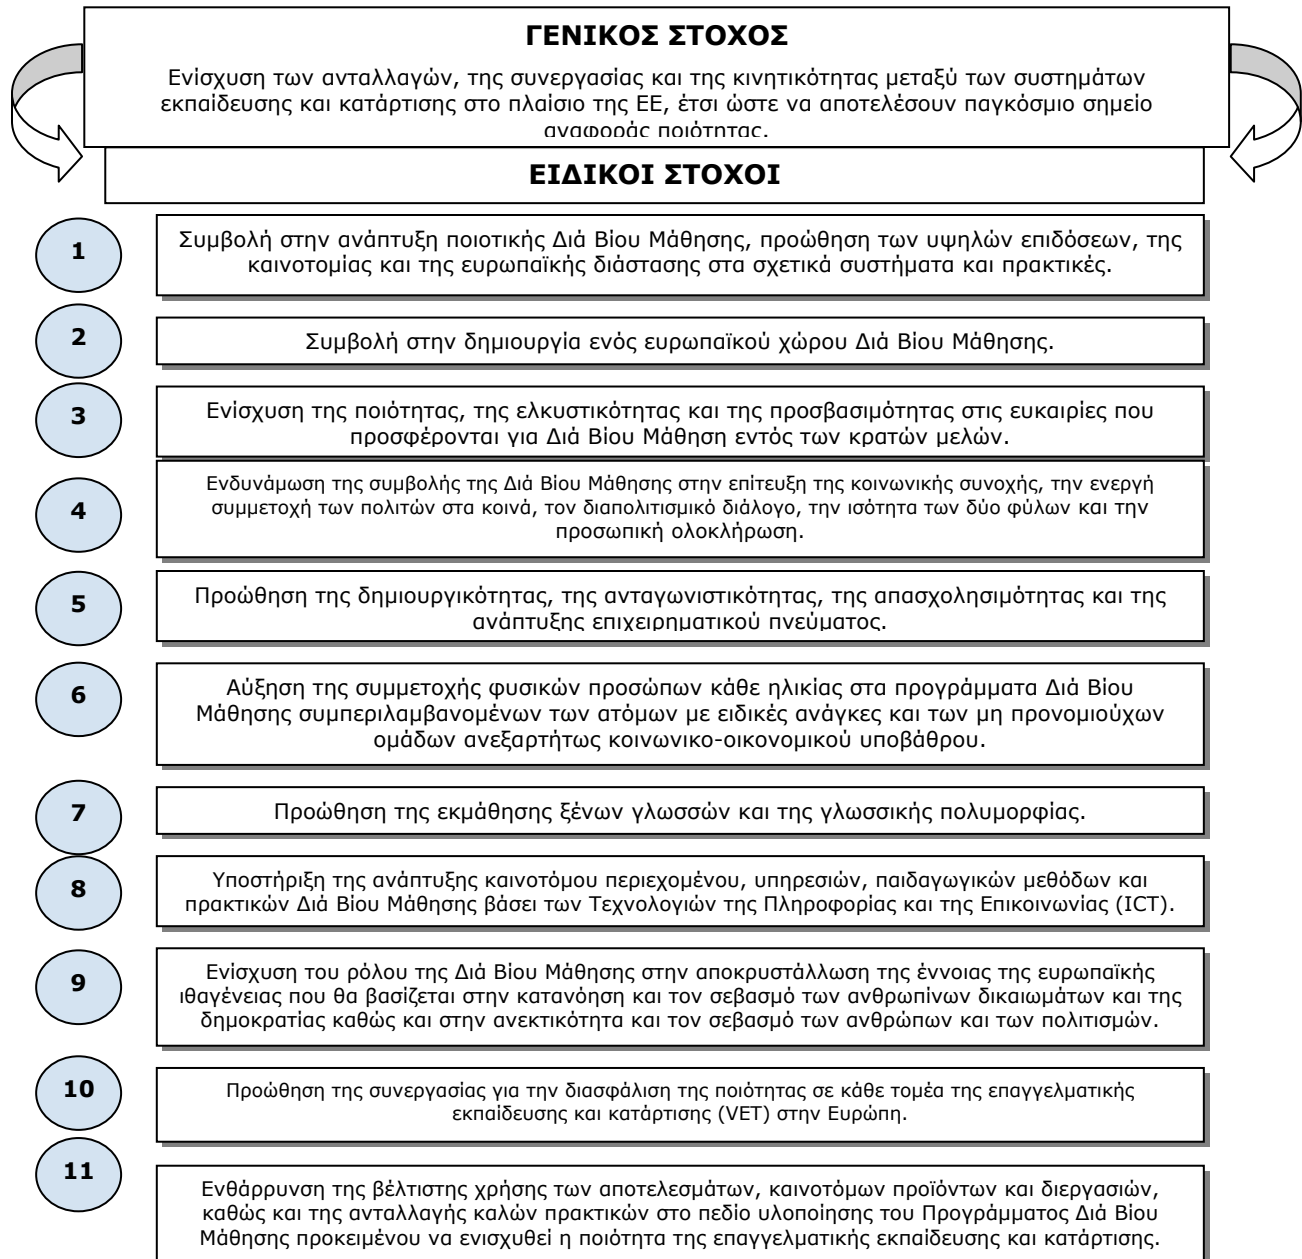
ΓΕΝΙΚΟΣ ΣΤΟΧΟΣ

Ενίσχυση των ανταλλαγών, της συνεργασίας και της κινητικότητας μεταξύ των συστημάτων εκπαίδευσης και κατάρτισης στο πλαίσιο της ΕΕ, έτσι ώστε να αποτελέσουν παγκόσμιο σημείο αναφοράς ποιότητας.

ΕΙΔΙΚΟΙ ΣΤΟΧΟΙ

1

Συμβολή στην ανάπτυξη ποιοτικής Διά Βίου Μάθησης, προώθηση των υψηλών επιδόσεων, της καινοτομίας και της ευρωπαϊκής διάστασης στα σχετικά συστήματα και πρακτικές.

2

Συμβολή στην δημιουργία ενός ευρωπαϊκού χώρου Διά Βίου Μάθησης.

3

Ενίσχυση της ποιότητας, της ελκυστικότητας και της προσβασιμότητας στις ευκαιρίες που προσφέρονται για Διά Βίου Μάθηση εντός των κρατών μελών.

4

Ενδυνάμωση της συμβολής της Διά Βίου Μάθησης στην επίτευξη της κοινωνικής συνοχής, την ενεργή συμμετοχή των πολιτών στα κοινά, τον διαπολιτισμικό διάλογο, την ισότητα των δύο φύλων και την προσωπική ολοκλήρωση.

5

Προώθηση της δημιουργικότητας, της ανταγωνιστικότητας, της απασχολησιμότητας και της ανάπτυξης επιχειρηματικού πνεύματος.

6

Αύξηση της συμμετοχής φυσικών προσώπων κάθε ηλικίας στα προγράμματα Διά Βίου Μάθησης συμπεριλαμβανομένων των ατόμων με ειδικές ανάγκες και των μη προνομιούχων ομάδων ανεξαρτήτως κοινωνικο-οικονομικού υποβάθρου.

7

Προώθηση της εκμάθησης ξένων γλωσσών και της γλωσσικής πολυμορφίας.

8

Υποστήριξη της ανάπτυξης καινοτόμου περιεχομένου, υπηρεσιών, παιδαγωγικών μεθόδων και πρακτικών Διά Βίου Μάθησης βάσει των Τεχνολογιών της Πληροφορίας και της Επικοινωνίας (ICT).

9

Ενίσχυση του ρόλου της Διά Βίου Μάθησης στην αποκρυστάλλωση της έννοιας της ευρωπαϊκής ιθαγένειας που θα βασίζεται στην κατανόηση και τον σεβασμό των ανθρωπίνων δικαιωμάτων και της δημοκρατίας καθώς και στην ανεκτικότητα και τον σεβασμό των ανθρώπων και των πολιτισμών.

10

Προώθηση της συνεργασίας για την διασφάλιση της ποιότητας σε κάθε τομέα της επαγγελματικής εκπαίδευσης και κατάρτισης (VET) στην Ευρώπη.

11

Ενθάρρυνση της βέλτιστης χρήσης των αποτελεσμάτων, καινοτόμων προϊόντων και διεργασιών, καθώς και της ανταλλαγής καλών πρακτικών στο πεδίο υλοποίησης του Προγράμματος Διά Βίου Μάθησης προκειμένου να ενισχυθεί η ποιότητα της επαγγελματικής εκπαίδευσης και κατάρτισης.